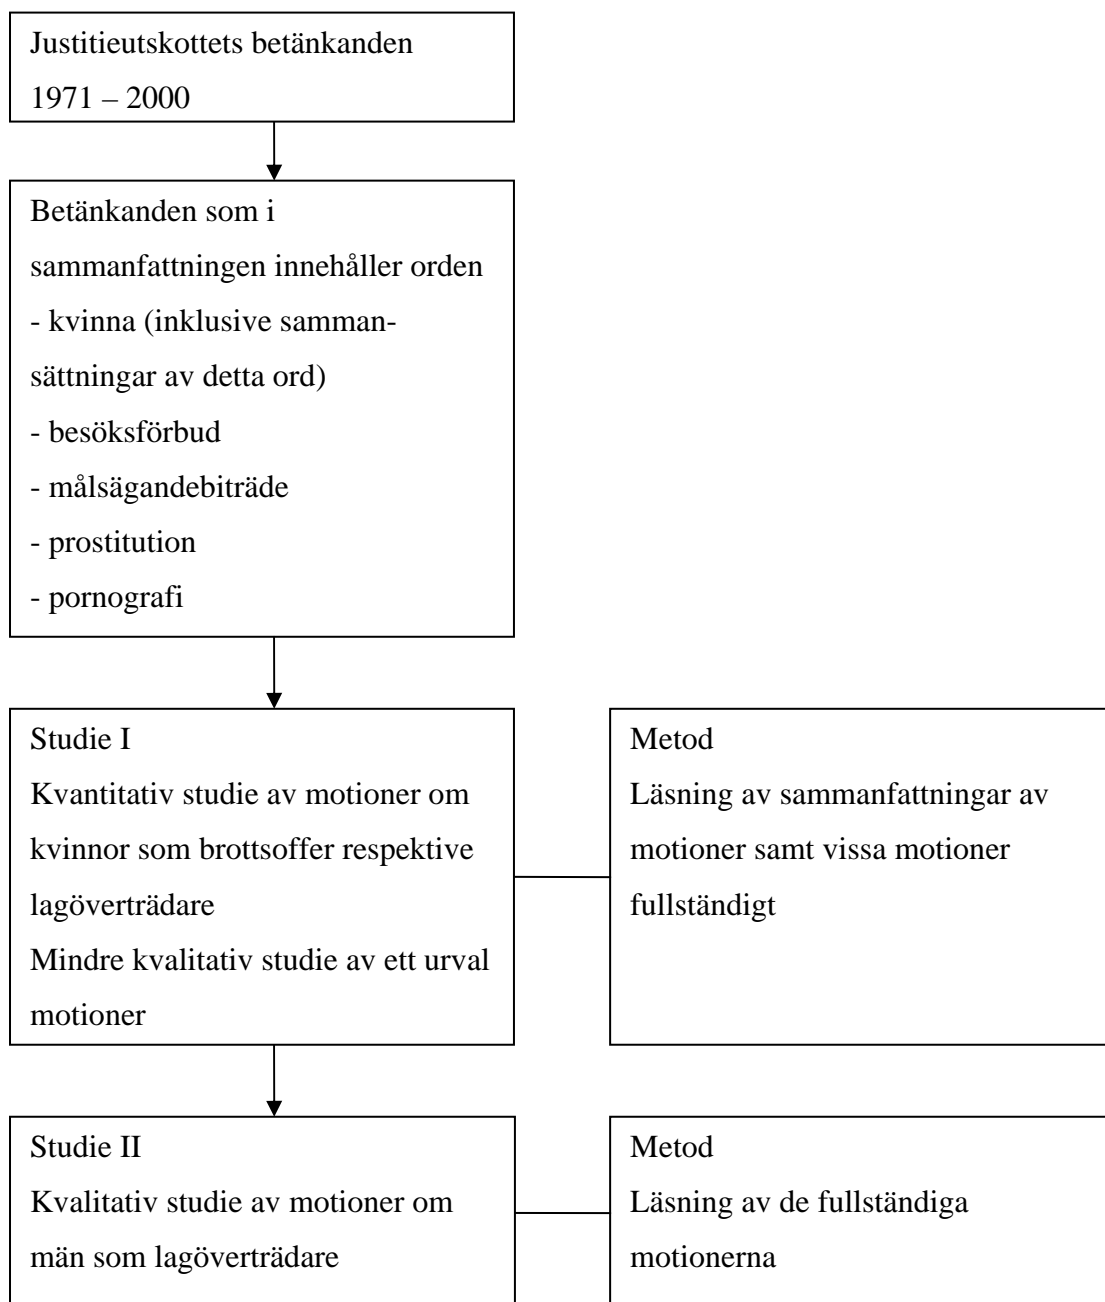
Justitieutskottets betänkanden
1971 – 2000

Betänkanden som i sammanfattningen innehåller orden
- kvinna (inklusive sammansättningar av detta ord)
- besöksförbud
- målsägandebiträde
- prostitution
- pornografi

Studie I
Kvantitativ studie av motioner om kvinnor som brottsoffer respektive lagöverträdare
Mindre kvalitativ studie av ett urval motioner

Metod
Läsning av sammanfattningar av motioner samt vissa motioner fullständigt

Studie II
Kvalitativ studie av motioner om män som lagöverträdare

Metod
Läsning av de fullständiga motionerna